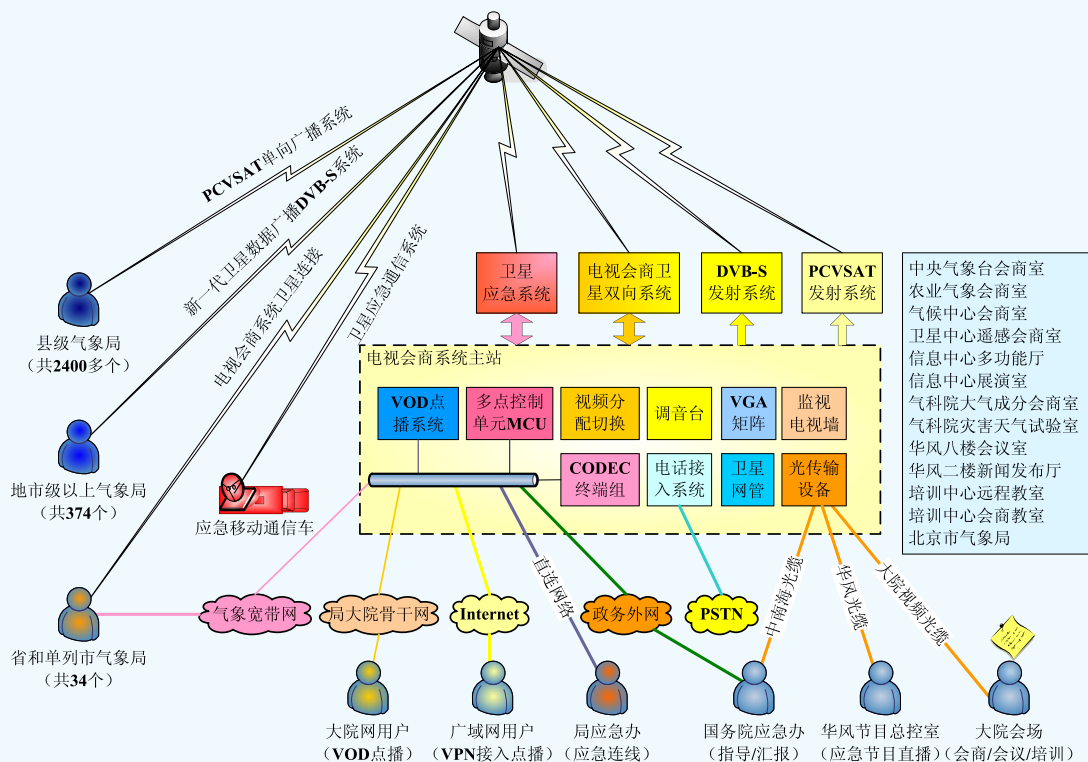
PCVSAT单向广播系统
新一代卫星数据广播DVB-S系统
电视会商系统卫星连接
卫星应急通信系统

卫星应急系统
电视会商卫星双向系统
DVB-S发射系统
PCVSAT发射系统

中央气象台会商室
农业气象会商室
气候中心会商室
卫星中心遥感会商室
信息中心多功能厅
信息中心展演室
气科院大气成分会商室
气科院灾害天气试验室
华风八楼会议室
华风二楼新闻发布厅
培训中心远程教室
培训中心会商教室
北京市气象局

县级气象局
（共2400多个）

地市级以上气象局
（共374个）

应急移动通信车

省和单列市气象局
（共34个）

电视会商系统主站
VOD点播系统
多点控制单元MCU
视频分配切换
调音台
VGA矩阵
监视电视墙
CODEC终端组
电话接入系统
卫星网管
光传输设备

气象宽带网
局大院骨干网
Internet
直连网络
政务外网
PSTN
中南海光缆
华风光缆
大院视频光缆

大院网用户
（VOD点播）
广域网用户
（VPN接入点播）
局应急办
（应急连线）
国务院应急办
（指导/汇报）
华风节目总控室
（应急节目直播）
大院会场
（会商/会议/培训）